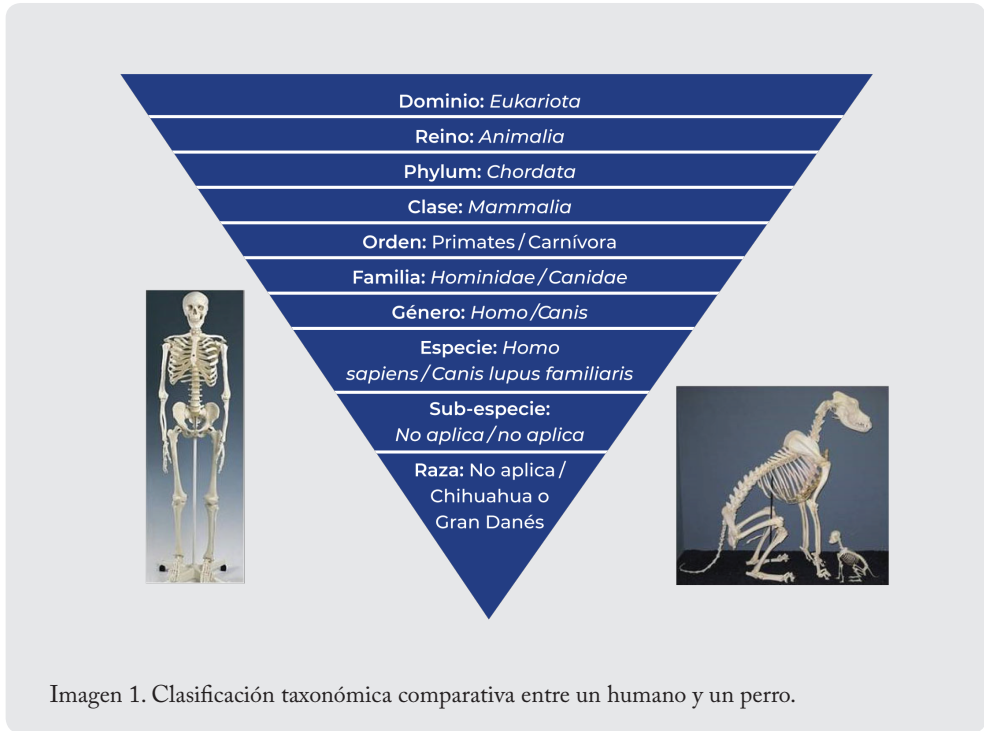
Dominio: Eukariota

Reino: Animalia

Phylum: Chordata

Clase: Mammalia

Orden: Primates / Carnívora

Familia: Hominidae / Canidae

Género: Homo / Canis

Especie: Homo sapiens / Canis lupus familiaris

Sub-especie: No aplica / no aplica

Raza: No aplica / Chihuahua o Gran Danés

Imagen 1. Clasificación taxonómica comparativa entre un humano y un perro.